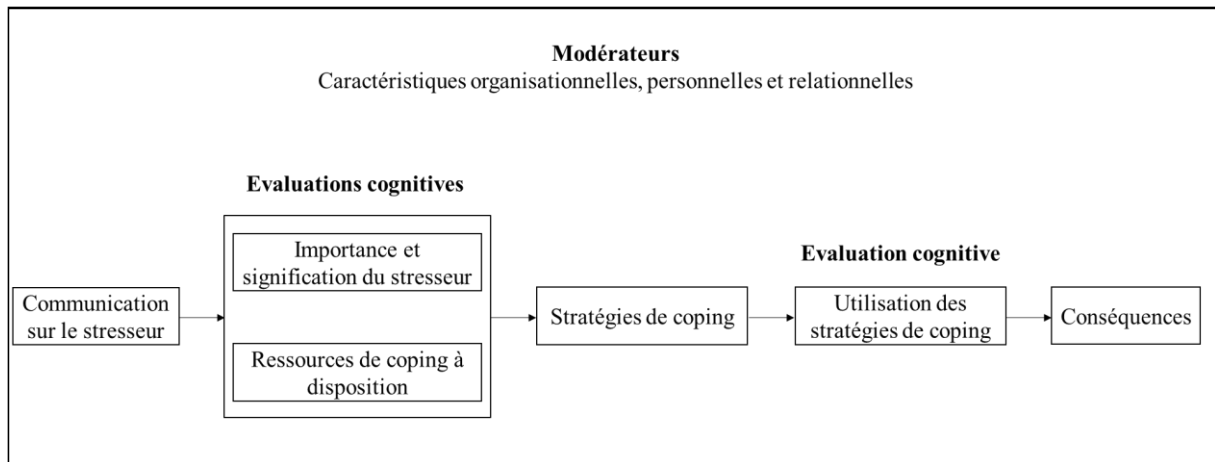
**Modérateurs**
Caractéristiques organisationnelles, personnelles et relationnelles

**Evaluations cognitives**

Communication sur le stresseur

Importance et signification du stresseur

Ressources de coping à disposition

Stratégies de coping

**Evaluation cognitive**

Utilisation des stratégies de coping

Conséquences